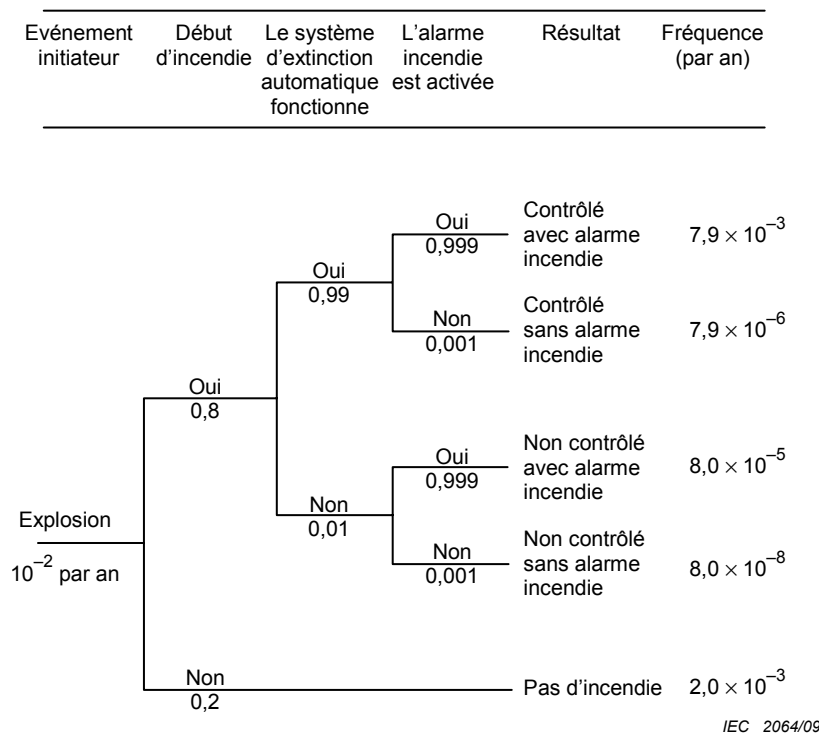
| Evénement initiateur | Début d'incendie | Le système d'extinction automatique fonctionne | L'alarme incendie est activée | Résultat | Fréquence (par an) |
|---|---|---|---|---|---|

Oui
0,999
Contrôlé avec alarme incendie
$7,9 \times 10^{-3}$

Oui
0,99

Non
0,001
Contrôlé sans alarme incendie
$7,9 \times 10^{-6}$

Oui
0,8

Oui
0,999
Non contrôlé avec alarme incendie
$8,0 \times 10^{-5}$

Explosion
$10^{-2}$ par an

Non
0,01

Non
0,001
Non contrôlé sans alarme incendie
$8,0 \times 10^{-8}$

Non
0,2
Pas d'incendie
$2,0 \times 10^{-3}$

IEC 2064/09